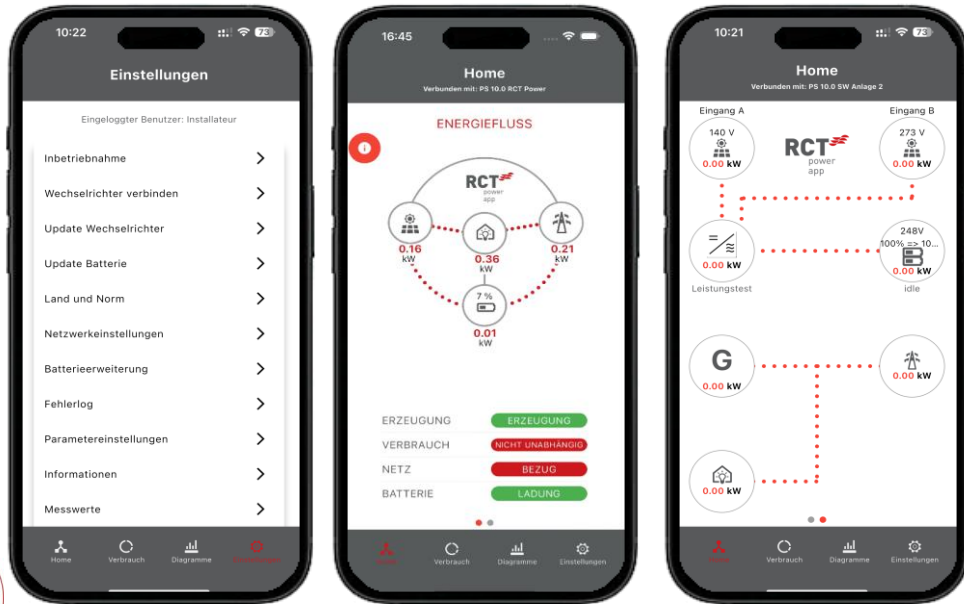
10:22

Einstellungen

Eingeloggter Benutzer: Installateur

Inbetriebnahme

Wechselrichter verbinden

Update Wechselrichter

Update Batterie

Land und Norm

Netzwerkeinstellungen

Batterieerweiterung

Fehlerlog

Parametereinstellungen

Informationen

Messwerte

Home Verbrauch Diagramme Einstellungen

16:45

Home

Verbunden mit: PS 10.0 RCT Power

ENERGIEFLUSS

RCT power app

0.16 kW

0.36 kW

0.21 kW

7 %

0.01 kW

ERZEUGUNG ERZEUGUNG

VERBRAUCH NICHT UNABHÄNGIG

NETZ BEZUG

BATTERIE LADUNG

Home Verbrauch Diagramme Einstellungen

10:21

Home

Verbunden mit: PS 10.0 SW Anlage 2

Eingang A

140 V

0.00 kW

RCT power app

Eingang B

273 V

0.00 kW

0.00 kW

Leistungstest

248V

100% => 10...

0.00 kW

idle

G

0.00 kW

0.00 kW

0.00 kW

Home Verbrauch Diagramme Einstellungen